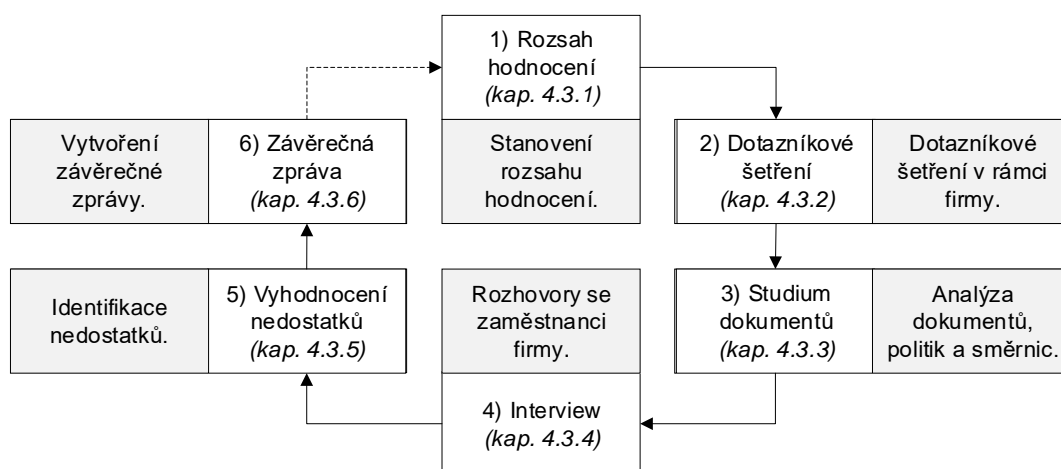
1) Rozsah hodnocení
*(kap. 4.3.1)*

Stanovení rozsahu hodnocení.

2) Dotazníkové šetření
*(kap. 4.3.2)*

Dotazníkové šetření v rámci firmy.

3) Studium dokumentů
*(kap. 4.3.3)*

Analýza dokumentů, politik a směrnic.

Rozhovory se zaměstnanci firmy.

4) Interview
*(kap. 4.3.4)*

Identifikace nedostatků.

5) Vyhodnocení nedostatků
*(kap. 4.3.5)*

Vytvoření závěrečné zprávy.

6) Závěrečná zpráva
*(kap. 4.3.6)*